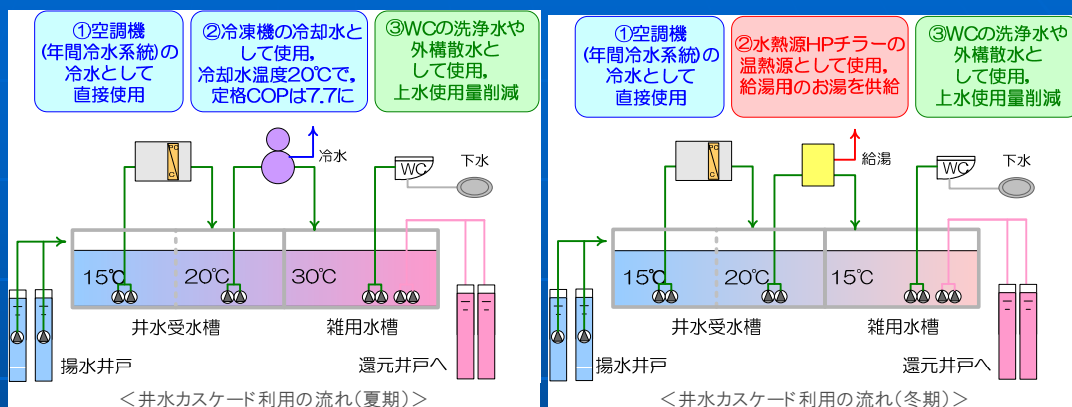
①空調機(年間冷水系統)の冷水として直接使用

②冷凍機の冷却水として使用，冷却水温度20℃で，定格COPは7.7に

③WCの洗浄水や外構散水として使用，上水使用量削減

冷水

WC

下水

15℃

20℃

30℃

井水受水槽

雑用水槽

揚水井戸

還元井戸へ

＜井水カスケード利用の流れ(夏期)＞

①空調機(年間冷水系統)の冷水として直接使用

②水熱源HPチラーの温熱源として使用，給湯用のお湯を供給

③WCの洗浄水や外構散水として使用，上水使用量削減

給湯

WC

下水

15℃

20℃

15℃

井水受水槽

雑用水槽

揚水井戸

還元井戸へ

＜井水カスケード利用の流れ(冬期)＞